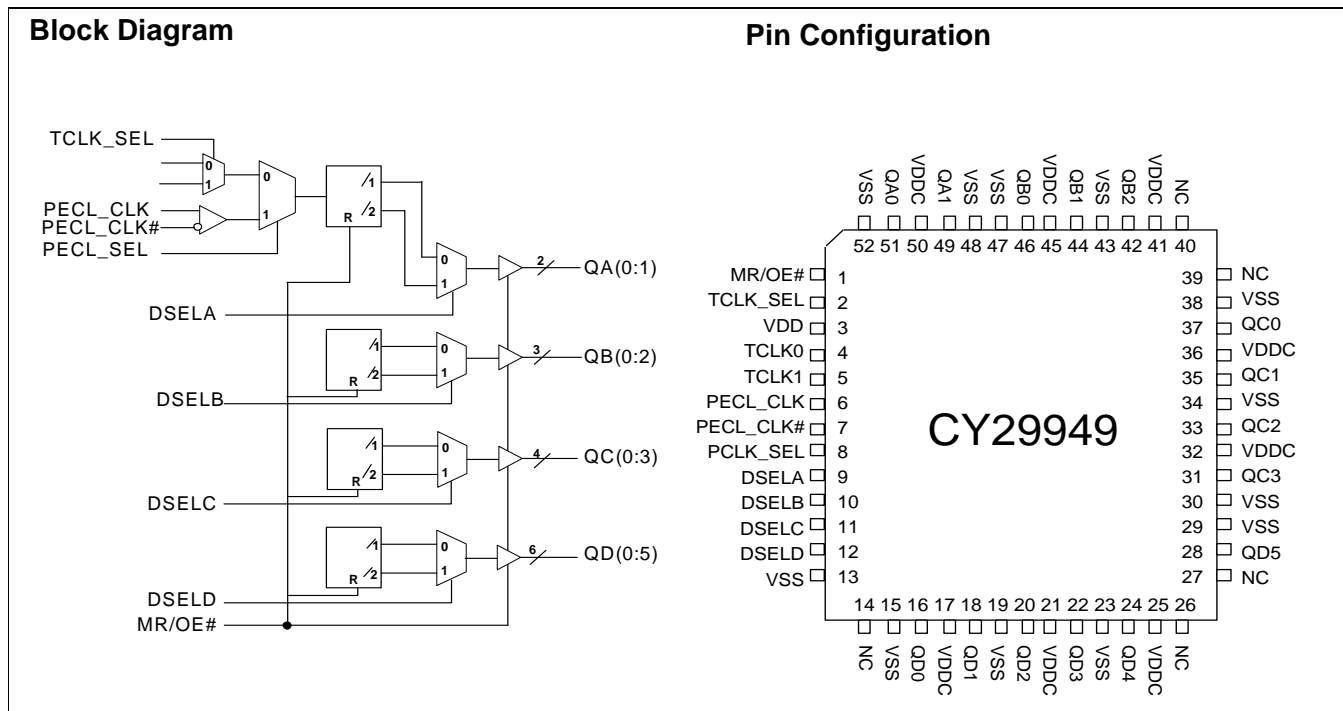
Block Diagram

TCLK_SEL
0
1
0
1
PECL_CLK
PECL_CLK#
PECL_SEL
/1
R /2
0
1
2
QA(0:1)
DSELA
/1
R /2
0
1
3
QB(0:2)
DSELB
/1
R /2
0
1
4
QC(0:3)
DSELC
/1
R /2
0
1
6
QD(0:5)
DSELD
MR/OE#

Pin Configuration

VSS QA0 VDDC QA1 VSS VSS QB0 VDDC QB1 VSS QB2 VDDC NC
52 51 50 49 48 47 46 45 44 43 42 41 40

MR/OE# 1
TCLK_SEL 2
VDD 3
TCLK0 4
TCLK1 5
PECL_CLK 6
PECL_CLK# 7
PCLK_SEL 8
DSELA 9
DSELB 10
DSELC 11
DSELD 12
VSS 13

CY29949

39 NC
38 VSS
37 QC0
36 VDDC
35 QC1
34 VSS
33 QC2
32 VDDC
31 QC3
30 VSS
29 VSS
28 QD5
27 NC

14 15 16 17 18 19 20 21 22 23 24 25 26
NC VSS QD0 VDDC QD1 VSS QD2 VDDC QD3 VSS QD4 VDDC NC